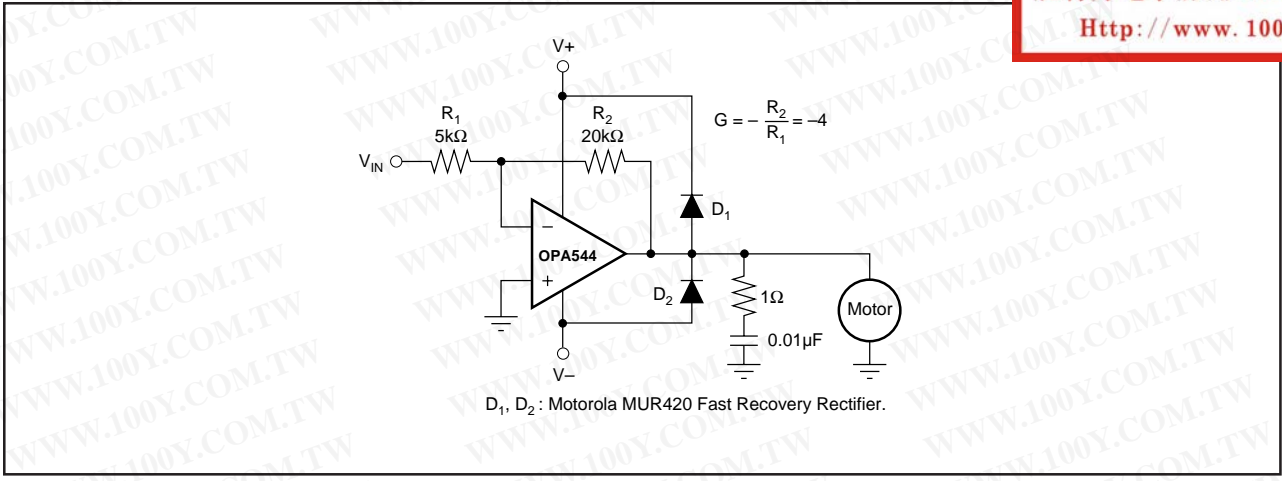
Http://www. 100

V+

$R_1$
5kΩ

$R_2$
20kΩ

$G = -\frac{R_2}{R_1} = -4$

$V_{IN}$

−

OPA544

+

$D_1$

$D_2$

1Ω

0.01μF

Motor

V−

$D_1$, $D_2$ : Motorola MUR420 Fast Recovery Rectifier.

WWW.100Y.COM.TW